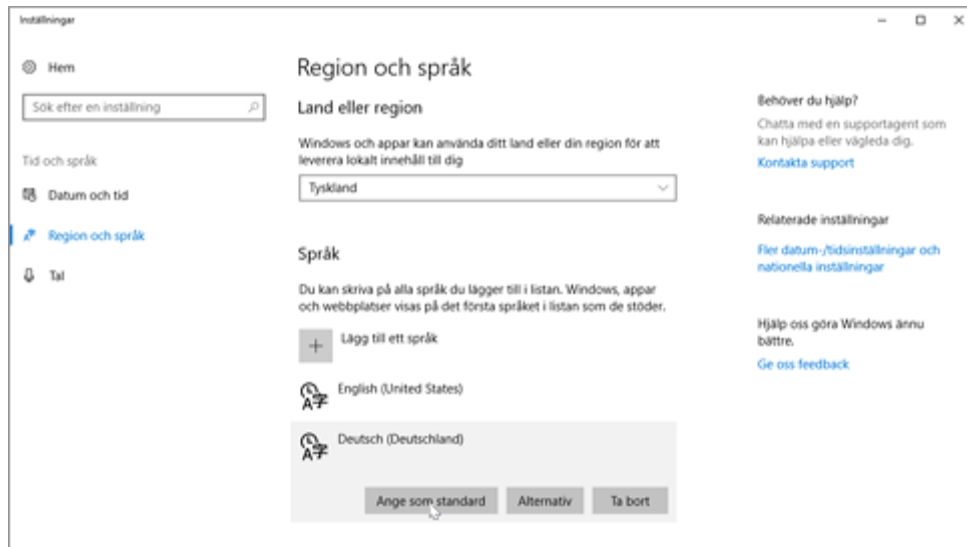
Inställningar

Hem

Sök efter en inställning

Tid och språk

Datum och tid

Region och språk

Tal

Region och språk

Land eller region

Windows och appar kan använda ditt land eller din region för att leverera lokalt innehåll till dig

Tyskland

Språk

Du kan skriva på alla språk du lägger till i listan. Windows, appar och webbplatser visas på det första språket i listan som de stöder.

Lägg till ett språk

English (United States)

Deutsch (Deutschland)

Ange som standard

Alternativ

Ta bort

Behöver du hjälp?

Chatta med en supportagent som kan hjälpa eller vägleda dig.

Kontakta support

Relaterade inställningar

Fler datum-/tidsinställningar och nationella inställningar

Hjälp oss göra Windows ännu bättre.

Ge oss feedback